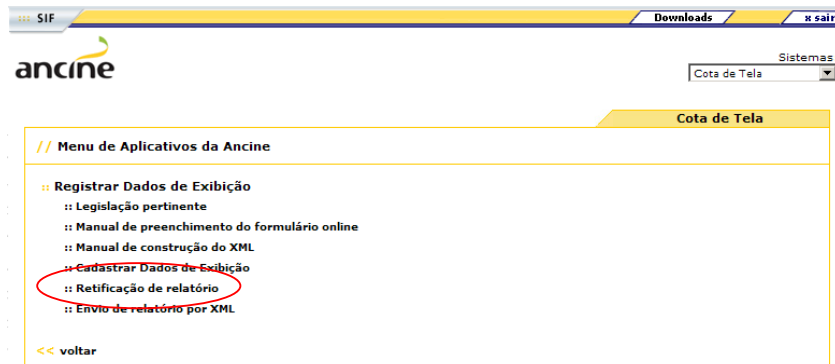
::: SIF

Downloads

x sair

ancine

Sistemas

Cota de Tela

Cota de Tela

// Menu de Aplicativos da Ancine

:: Registrar Dados de Exibição

:: Legislação pertinente

:: Manual de preenchimento do formulário online

:: Manual de construção do XML

:: Cadastrar Dados de Exibição

:: Retificação de relatório

:: Envio de relatório por XML

<< voltar